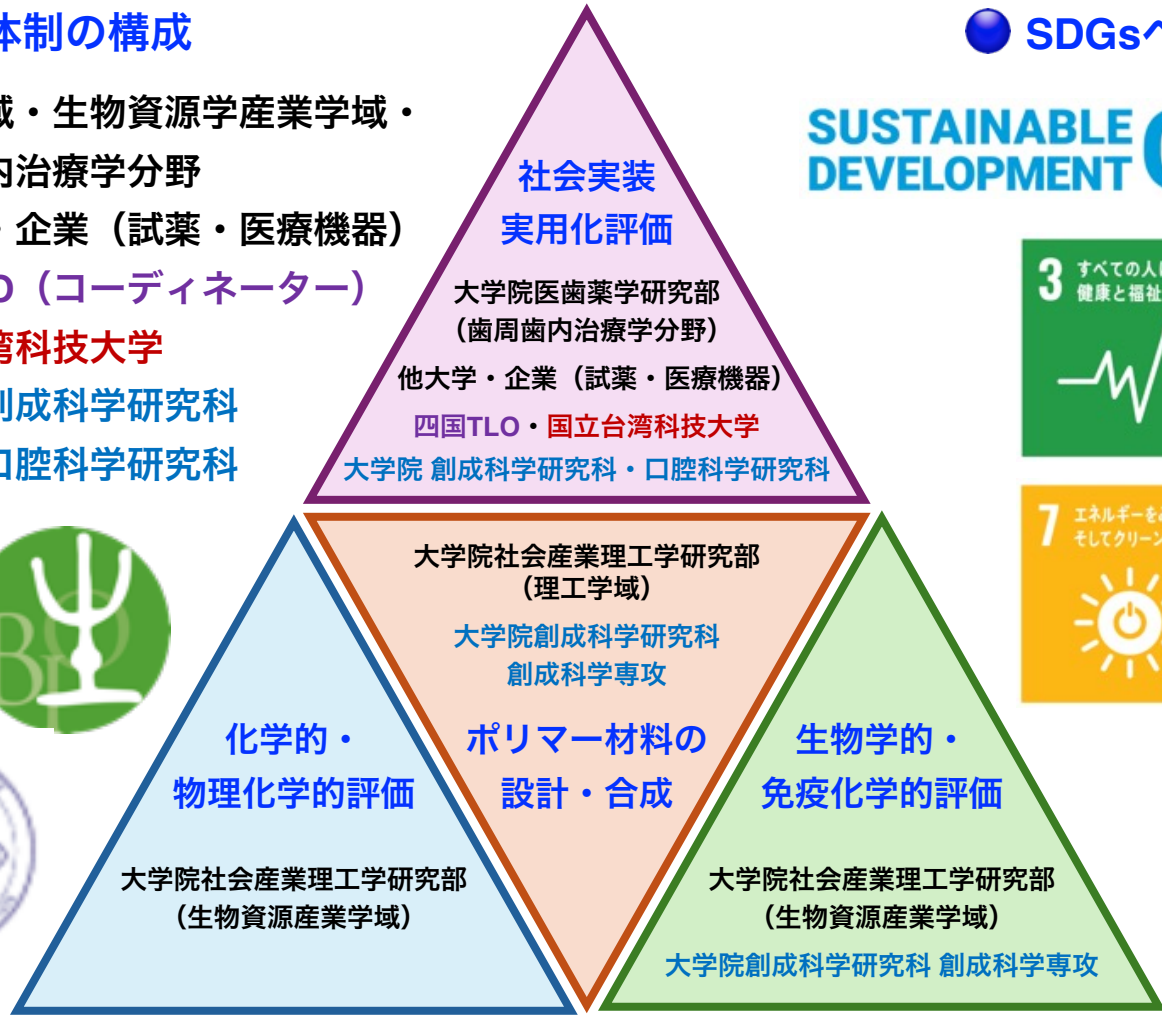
体制の構成

域・生物資源学産業学域・
内治療学分野
・企業（試薬・医療機器）
O（コーディネーター）
湾科技大学
創成科学研究科
口腔科学研究科

社会実装
実用化評価

大学院医歯薬学研究部
（歯周歯内治療学分野）
他大学・企業（試薬・医療機器）
四国TLO・国立台湾科技大学
大学院 創成科学研究科・口腔科学研究科

大学院社会産業理工学研究部
（理工学域）
大学院創成科学研究科
創成科学専攻

ポリマー材料の
設計・合成

化学的・
物理化学的評価

大学院社会産業理工学研究部
（生物資源産業学域）

生物学的・
免疫化学的評価

大学院社会産業理工学研究部
（生物資源産業学域）
大学院創成科学研究科 創成科学専攻

SDGsへ

SUSTAINABLE
DEVELOPMENT

3 すべての人
健康と福祉

7 エネルギーを
そしてクリーン